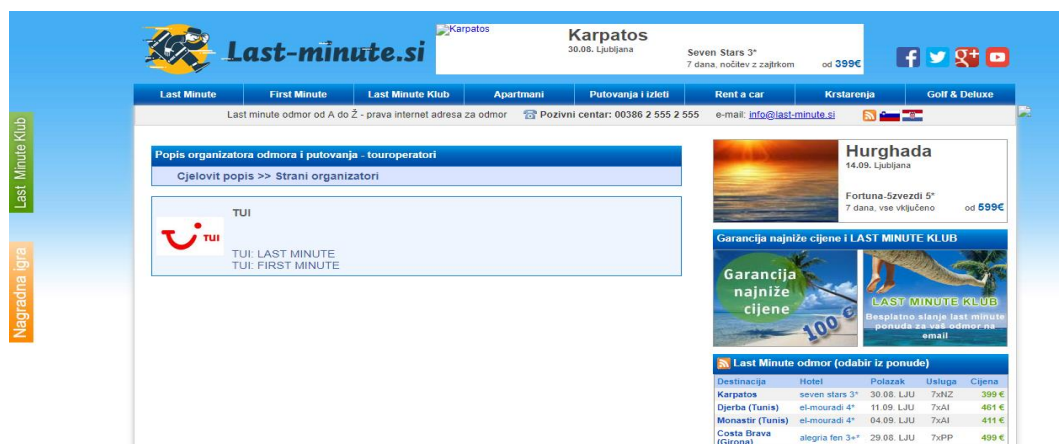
Last Minute Klub

Nagradna igra

Last-minute.si

Karpatos

Karpatos
30.08. Ljubljana

Seven Stars 3*
7 dana, noćitev z zajtrkom
od 399€

Last Minute | First Minute | Last Minute Klub | Apartmani | Putovanja i izleti | Rent a car | Krstarenja | Golf & Deluxe

Last minute odmor od A do Ž - prava internet adresa za odmor
Pozivni centar: 00386 2 555 2 555
e-mail: info@last-minute.si

Popis organizatora odmora i putovanja - touroperatori

Cjelovit popis >> Strani organizatori

TUI

TUI

TUI: LAST MINUTE
TUI: FIRST MINUTE

Hurghada
14.09. Ljubljana

Fortuna-5zvezdi 5*
7 dana, vse vključeno
od 599€

Garancija najniže cijene i LAST MINUTE KLUB

Garancija najniže cijene
100 €

LAST MINUTE KLUB
Besplatno slanje last minute ponuda za vaš odmor na email

Last Minute odmor (odabir iz ponude)

| Destinacija | Hotel | Polazak | Usluga | Cijena |
|---|---|---|---|---|
| Karpatos | seven stars 3* | 30.08. LJU | 7xNZ | 399 € |
| Djerba (Tunis) | el-mouradi 4* | 11.09. LJU | 7xAI | 461 € |
| Monastir (Tunis) | el-mouradi 4* | 04.09. LJU | 7xAI | 411 € |
| Costa Brava (Girona) | alegria fen 3+* | 29.08. LJU | 7xPP | 499 € |